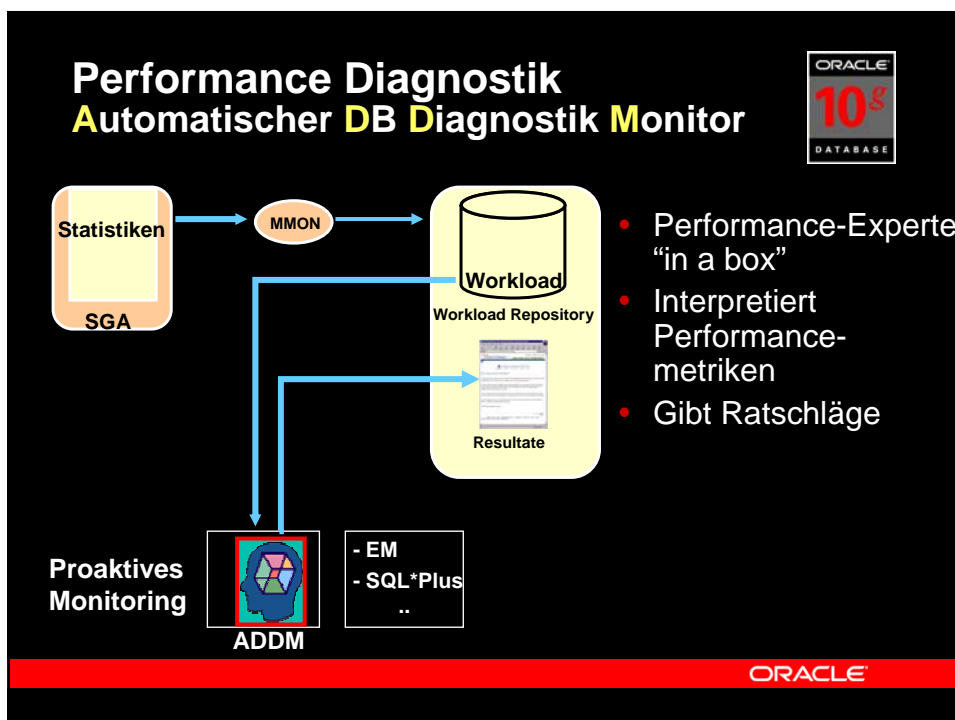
Performance Diagnostik
Automatischer DB Diagnostik Monitor

ORACLE
10g
DATABASE

Statistiken
SGA

MMON

Workload
Workload Repository

Resultate

• Performance-Experte "in a box"
• Interpretiert Performancemetriken
• Gibt Ratschläge

Proaktives Monitoring

ADDM

- EM
- SQL*Plus
..

ORACLE